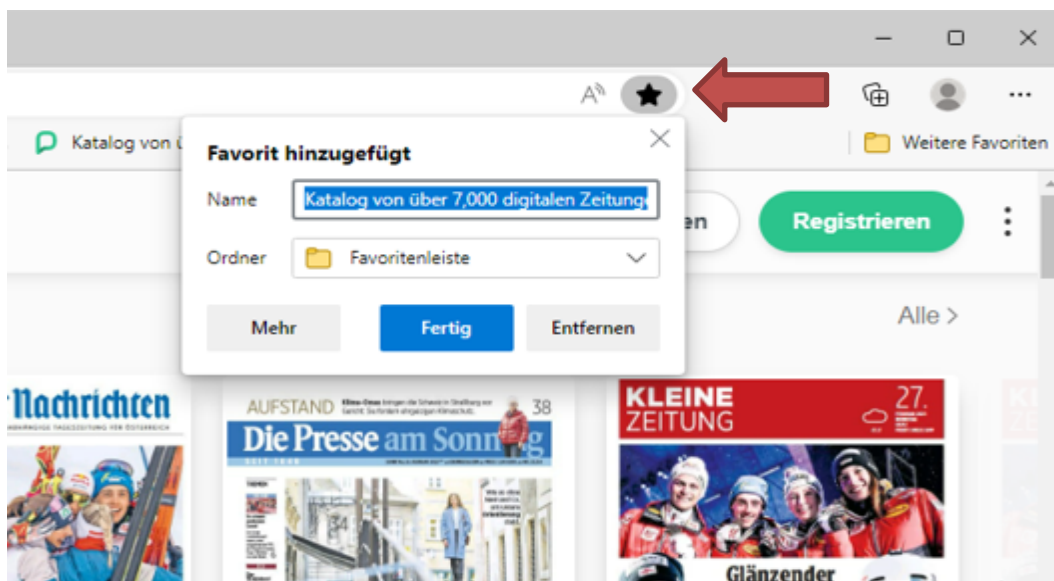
Katalog von ü

Weitere Favoriten

Favorit hinzugefügt

Name Katalog von über 7,000 digitalen Zeitung

Ordner Favoritenleiste

Mehr Fertig Entfernen

en

Registrieren

Alle >

Nachrichten

AUFSTAND 38

Die Presse am Sonntag

KLEINE ZEITUNG 27.

Glänzender